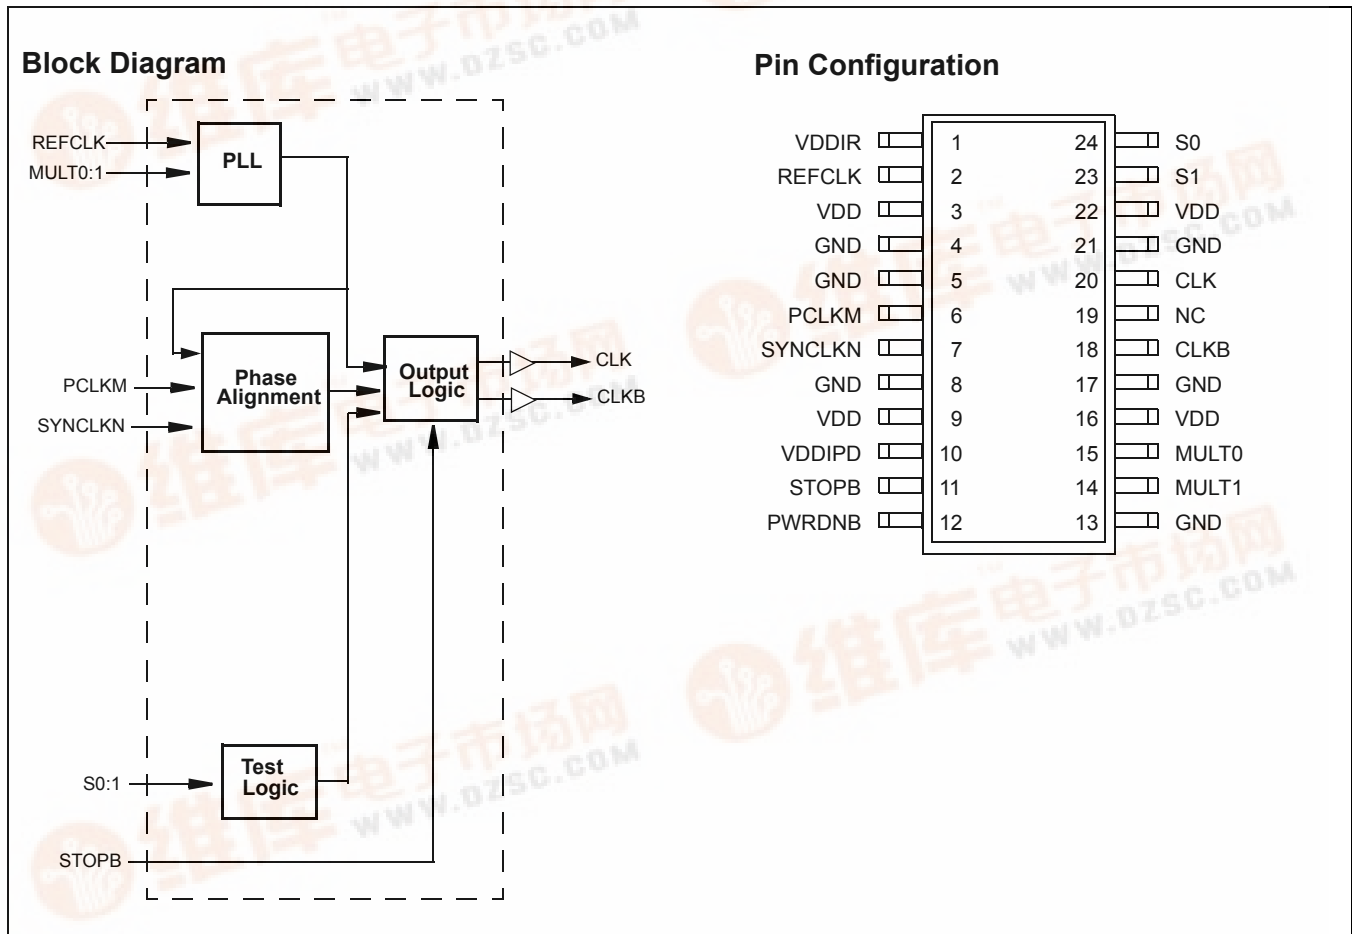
Block Diagram

REFCLK
MULT0:1
PLL
Phase Alignment
PCLKM
SYNCLKN
Output Logic
CLK
CLKB
Test Logic
S0:1
STOPB

Pin Configuration

| | | | |
|---|---|---|---|
| VDDIR | 1 | 24 | S0 |
| REFCLK | 2 | 23 | S1 |
| VDD | 3 | 22 | VDD |
| GND | 4 | 21 | GND |
| GND | 5 | 20 | CLK |
| PCLKM | 6 | 19 | NC |
| SYNCLKN | 7 | 18 | CLKB |
| GND | 8 | 17 | GND |
| VDD | 9 | 16 | VDD |
| VDDIPD | 10 | 15 | MULT0 |
| STOPB | 11 | 14 | MULT1 |
| PWRDNB | 12 | 13 | GND |

维库电子市场网 WWW.DZSC.COM